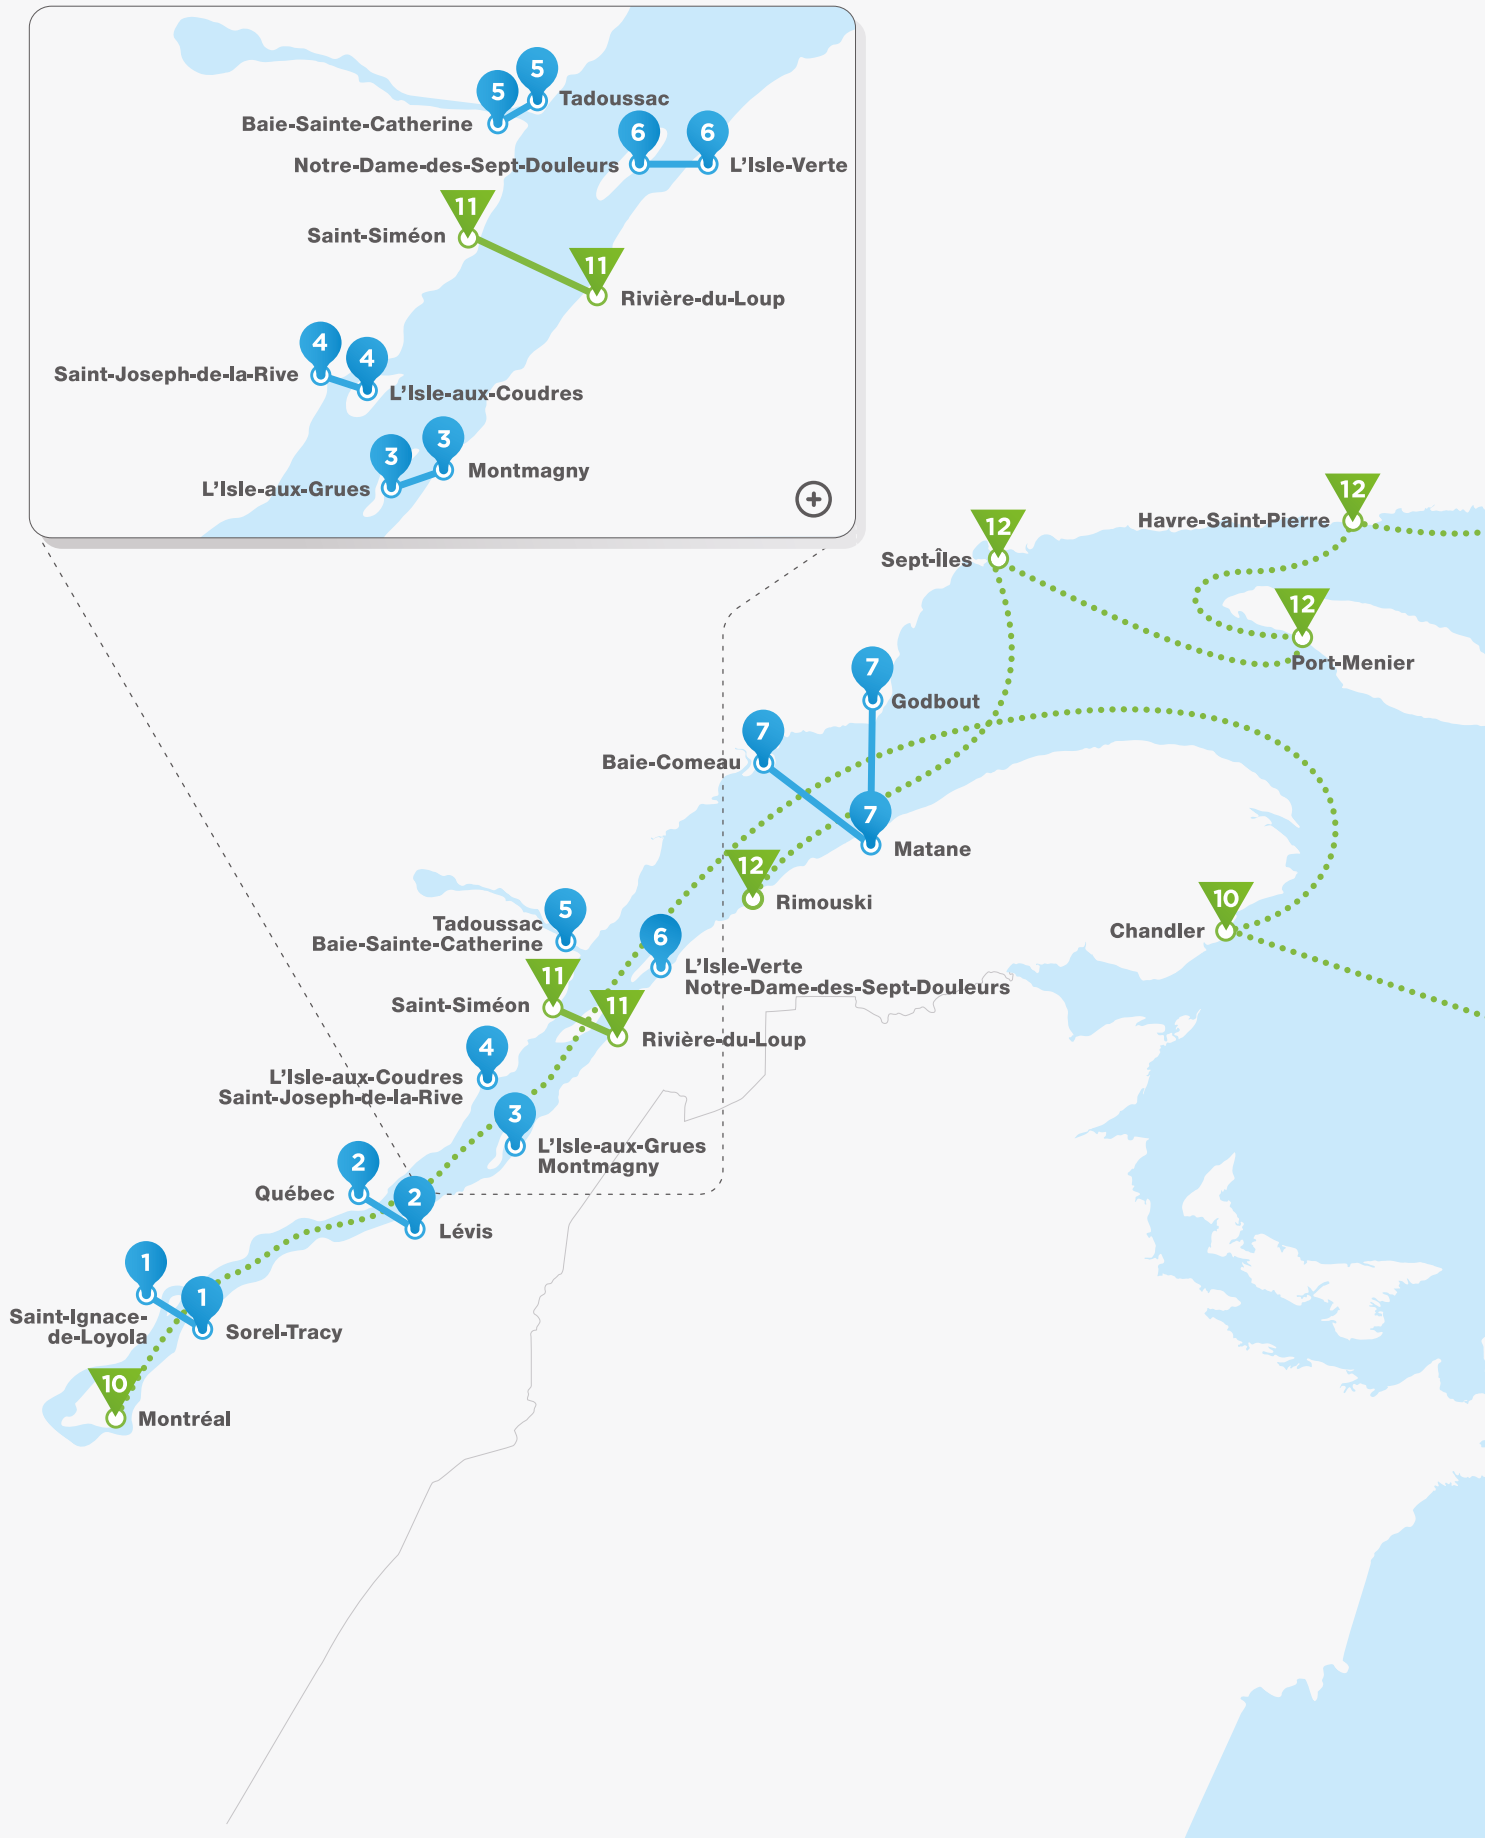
5
5
Tadoussac
Baie-Sainte-Catherine
6
6
Notre-Dame-des-Sept-Douleurs
L'Isle-Verte
11
Saint-Siméon
11
Rivière-du-Loup
4
4
Saint-Joseph-de-la-Rive
L'Isle-aux-Coudres
3
3
Montmagny
L'Isle-aux-Grues

12
Havre-Saint-Pierre
12
Sept-Îles
12
Port-Menier
7
Godbout
7
Baie-Comeau
7
Matane
12
Rimouski
10
Chandler
5
Tadoussac
Baie-Sainte-Catherine
6
L'Isle-Verte
Notre-Dame-des-Sept-Douleurs
11
Saint-Siméon
11
Rivière-du-Loup
4
L'Isle-aux-Coudres
Saint-Joseph-de-la-Rive
3
L'Isle-aux-Grues
Montmagny
2
Québec
2
Lévis
1
1
Saint-Ignace-de-Loyola
Sorel-Tracy
10
Montréal